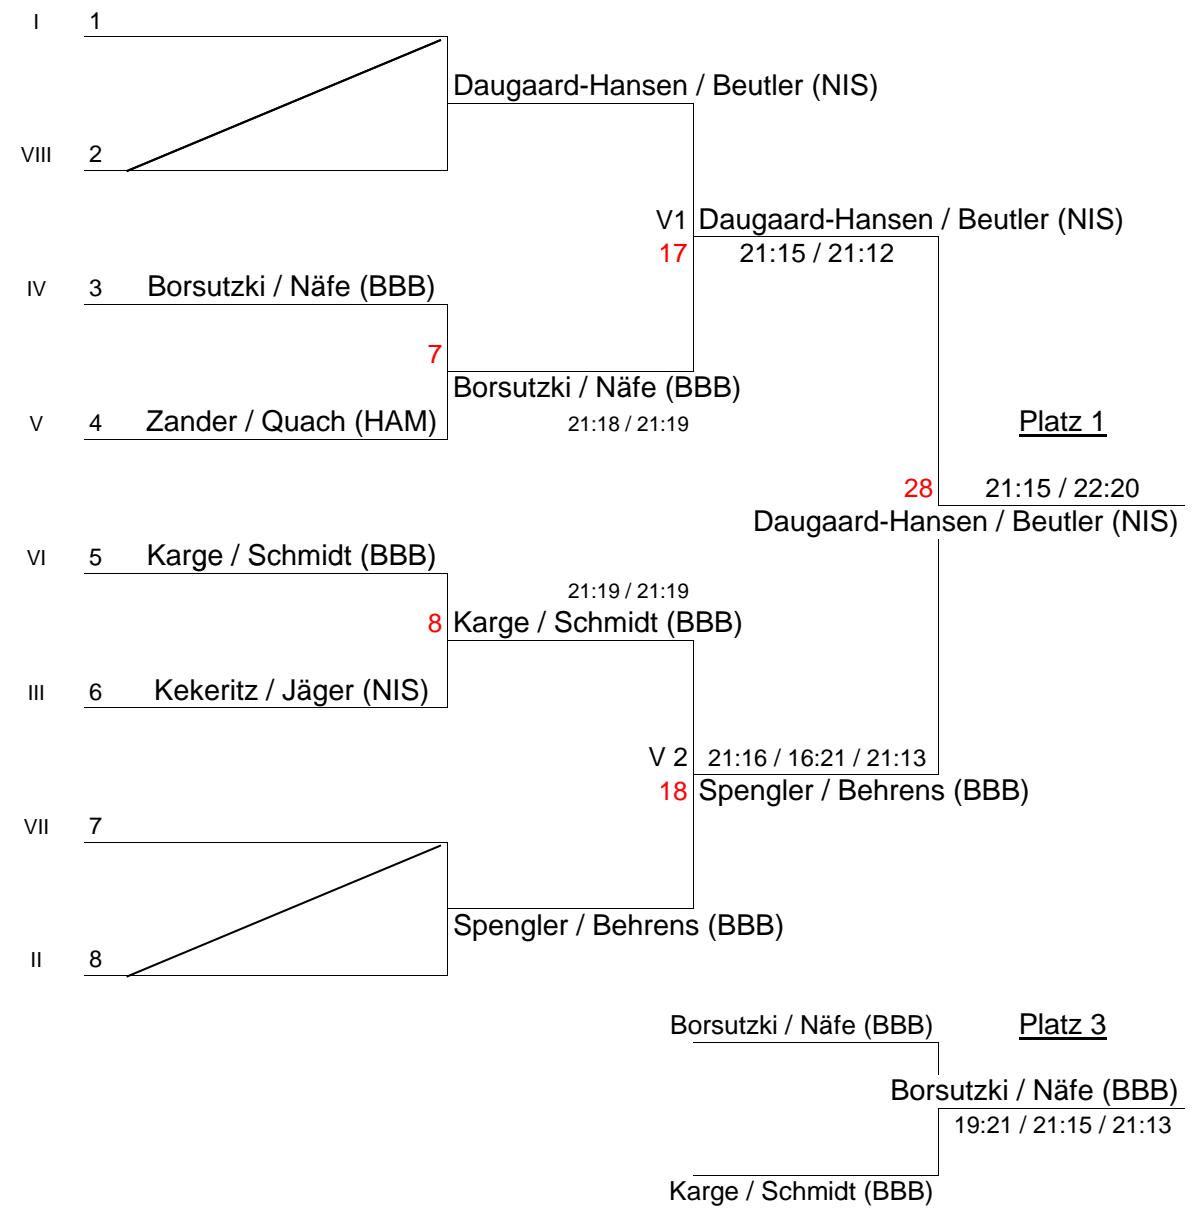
I 1

VIII 2

Daugaard-Hansen / Beutler (NIS)

V1 Daugaard-Hansen / Beutler (NIS)
17
21:15 / 21:12

IV 3 Borsutzki / Näfe (BBB)

7
Borsutzki / Näfe (BBB)
21:18 / 21:19

V 4 Zander / Quach (HAM)

Platz 1

28
21:15 / 22:20
Daugaard-Hansen / Beutler (NIS)

VI 5 Karge / Schmidt (BBB)

21:19 / 21:19
8 Karge / Schmidt (BBB)

III 6 Kekeritz / Jäger (NIS)

V 2 21:16 / 16:21 / 21:13
18 Spengler / Behrens (BBB)

VII 7

Spengler / Behrens (BBB)

II 8

Borsutzki / Näfe (BBB)

Platz 3

Borsutzki / Näfe (BBB)
19:21 / 21:15 / 21:13

Karge / Schmidt (BBB)